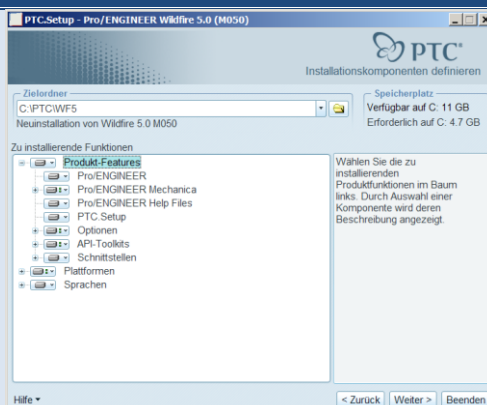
PTC.Setup - Pro/ENGINEER Wildfire 5.0 (M050)

PTC®

Installationskomponenten definieren

Zielordner

C:\PTC\WF5

Neuinstallation von Wildfire 5.0 M050

Speicherplatz

Verfügbar auf C: 11 GB

Erforderlich auf C: 4.7 GB

Zu installierende Funktionen

Produkt-Features

Pro/ENGINEER

Pro/ENGINEER Mechanica

Pro/ENGINEER Help Files

PTC.Setup

Optionen

API-Toolkits

Schnittstellen

Plattformen

Sprachen

Wählen Sie die zu installierenden Produktfunktionen im Baum links. Durch Auswahl einer Komponente wird deren Beschreibung angezeigt.

Hilfe

< Zurück

Weiter >

Beenden